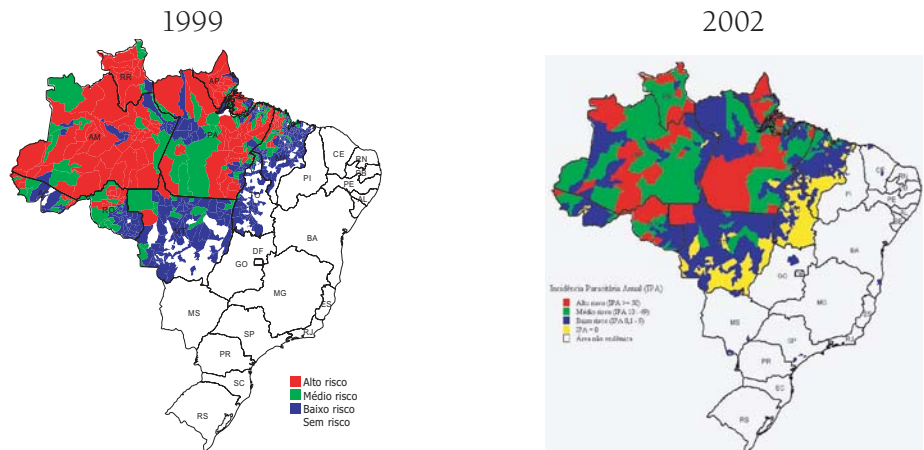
1999

2002

RR
AP
AM
PA
CE
RN
PI
PE
AL
RO
DF
GO
BA
MG
ES
MS
SP
RJ
PR
SC
RS

Alto risco
Médio risco
Baixo risco
Sem risco

Incidência Parasitária Anual (IPA)
Alto risco (IPA >= 50)
Médio risco (IPA 10 - 49)
Baixo risco (IPA 0,1 - 9)
IPA = 0
Área não endêmica

PI
BA
GO
MG
MS
SP
PR
SC
RS
CE
PB
PE
RJ